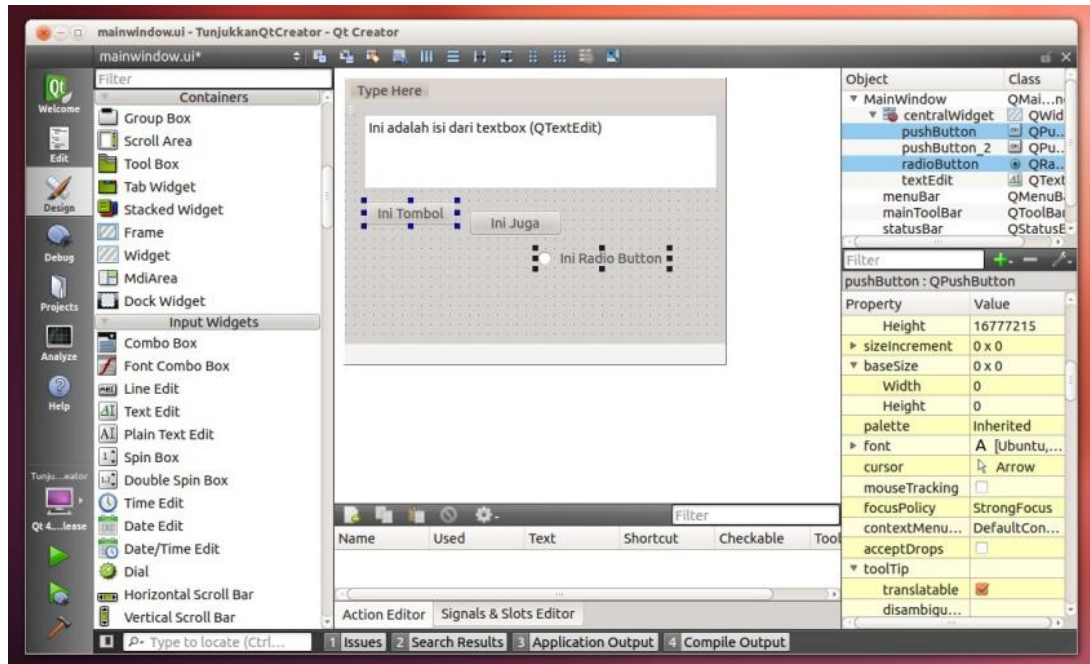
mainwindow.ui - TunjukkanQtCreator - Qt Creator

mainwindow.ui*

Welcome
Edit
Design
Debug
Projects
Analyze
Help
Tunju...eator
Qt 4....lease

Filter
Containers
Group Box
Scroll Area
Tool Box
Tab Widget
Stacked Widget
Frame
Widget
MdiArea
Dock Widget
Input Widgets
Combo Box
Font Combo Box
Line Edit
Text Edit
Plain Text Edit
Spin Box
Double Spin Box
Time Edit
Date Edit
Date/Time Edit
Dial
Horizontal Scroll Bar
Vertical Scroll Bar

Type Here
Ini adalah isi dari textbox (QTextEdit)
Ini Tombol
Ini Juga
Ini Radio Button

Filter

| Name | Used | Text | Shortcut | Checkable | Tool |
|---|---|---|---|---|---|

Action Editor | Signals & Slots Editor

| Object | Class |
|---|---|
| MainWindow | QMai...n |
| centralWidget | QWid |
| pushButton | QPu... |
| pushButton_2 | QPu... |
| radioButton | QRa... |
| textEdit | QText |
| menuBar | QMenuB |
| mainToolBar | QToolBar |
| statusBar | QStatusE |

Filter
pushButton : QPushButton

| Property | Value |
|---|---|
| Height | 16777215 |
| sizeIncrement | 0 x 0 |
| baseSize | 0 x 0 |
| Width | 0 |
| Height | 0 |
| palette | Inherited |
| font | A [Ubuntu,... |
| cursor | Arrow |
| mouseTracking | |
| focusPolicy | StrongFocus |
| contextMenu... | DefaultCon... |
| acceptDrops | |
| toolTip | |
| translatable | |
| disambigu... | |

Type to locate (Ctrl... 1 Issues 2 Search Results 3 Application Output 4 Compile Output